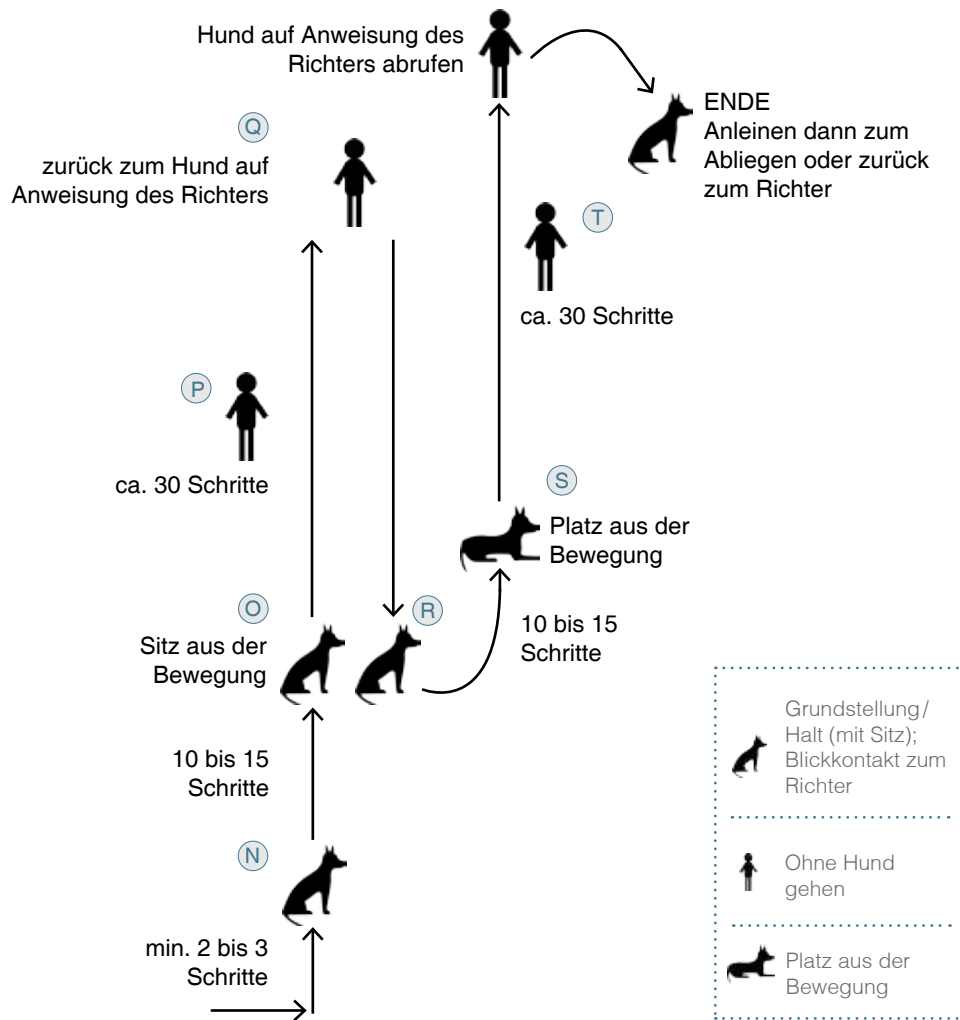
Hund auf Anweisung des Richters abrufen

ENDE
Anleinen dann zum Abliegen oder zurück zum Richter

Q
zurück zum Hund auf Anweisung des Richters

T
ca. 30 Schritte

P
ca. 30 Schritte

S
Platz aus der Bewegung

O
Sitz aus der Bewegung

R

10 bis 15 Schritte

10 bis 15 Schritte

N

min. 2 bis 3 Schritte

Grundstellung/ Halt (mit Sitz); Blickkontakt zum Richter

Ohne Hund gehen

Platz aus der Bewegung